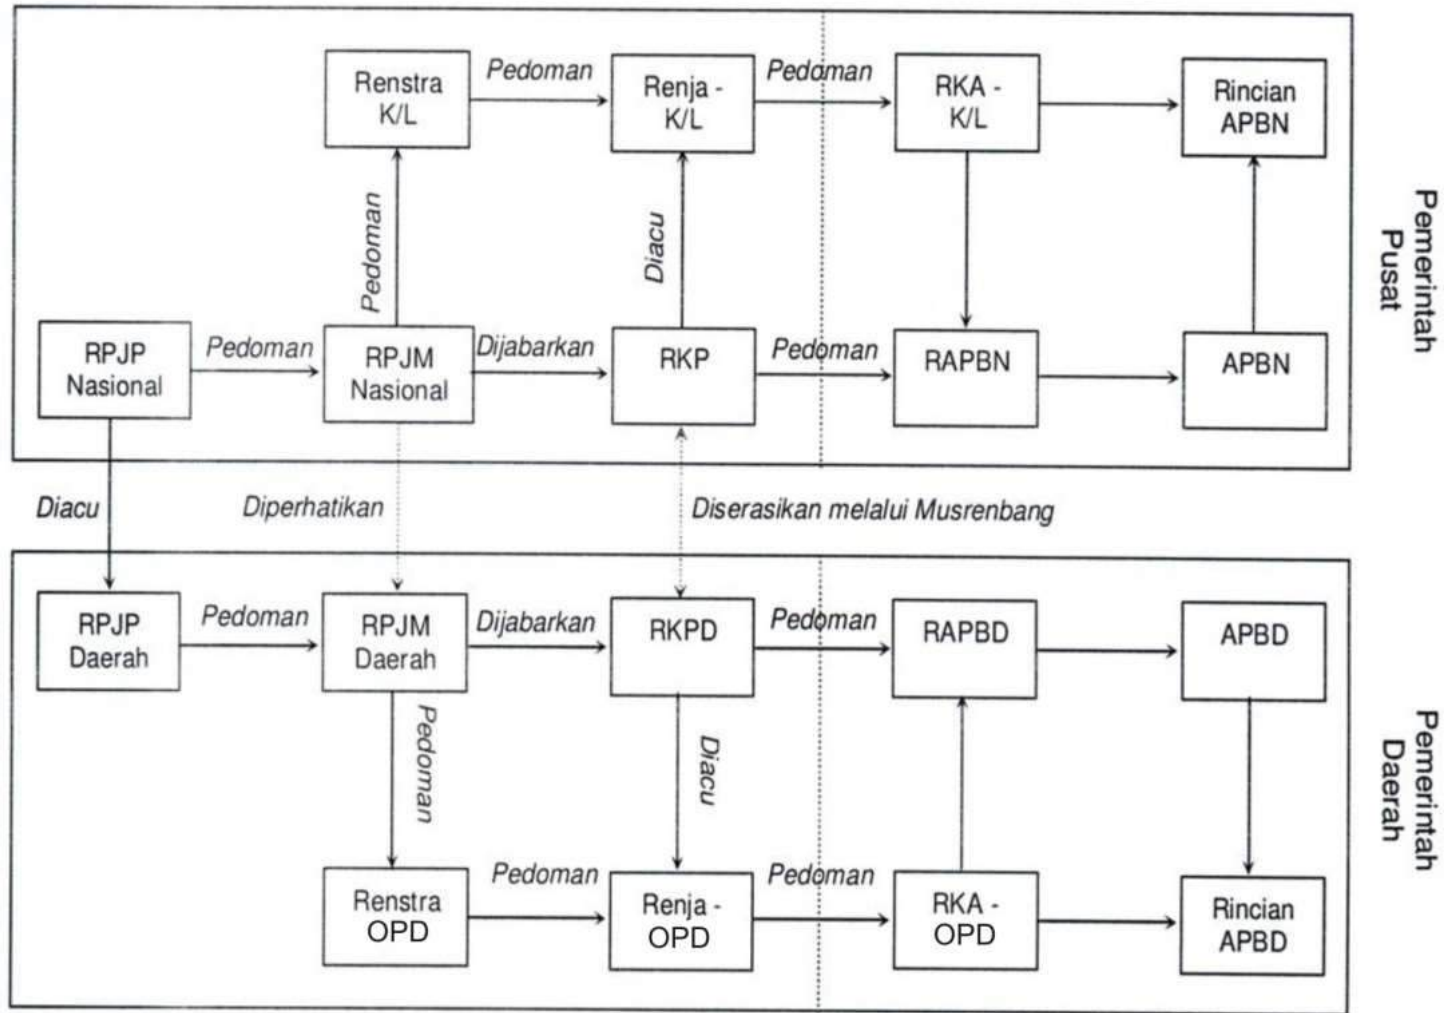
Renstra K/L

Pedoman

Renja - K/L

Pedoman

RKA - K/L

Rincian APBN

Pemerintah Pusat

Pedoman

Diacu

RPJP Nasional

Pedoman

RPJM Nasional

Dijabarkan

RKP

Pedoman

RAPBN

APBN

Diacu

Diperhatikan

Diserasikan melalui Musrenbang

RPJP Daerah

Pedoman

RPJM Daerah

Dijabarkan

RKPD

Pedoman

RAPBD

APBD

Pemerintah Daerah

Pedoman

Diacu

Renstra OPD

Pedoman

Renja - OPD

Pedoman

RKA - OPD

Rincian APBD